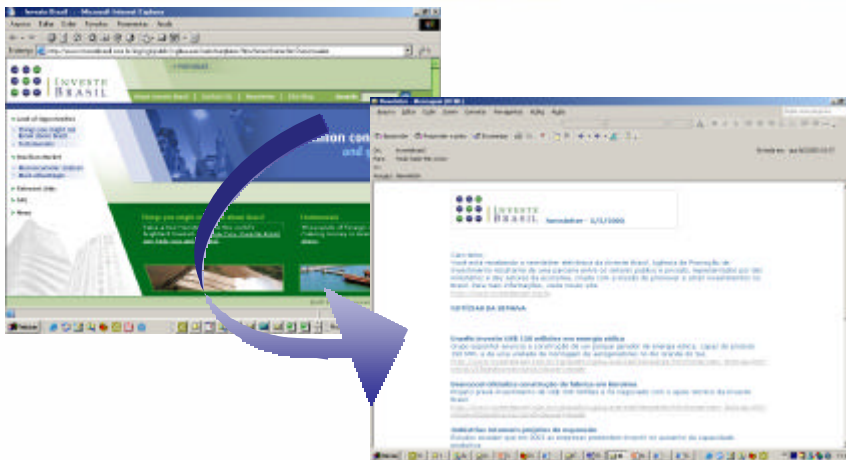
Investe Brasil - Microsoft Internet Explorer

Arquivo Editar Exibir Favoritos Ferramentas Ajuda

Endereço

INVESTE BRASIL

Investe Brasil | Contact Us | Newsletter | Site Map

List of Opportunities

Things you might not know about Brazil

Brazilian Market

Relevant Links

FAQ

News

Things you might not know about Brazil

Newsletter - Mensagem (HTML)

Arquivo Editar Exibir Inserir Formatar Ferramentas Ações Ajuda

Responder Responder a todos Encaminhar

De: InvesteBrasil

Para:

Cc:

Assunto: Newsletter

INVESTE BRASIL Newsletter - 5/7/2000

Caro leitor,

NOTÍCIAS DA SEMANA

Enerfab investe US$ 120 milhões em energia eólica

Unasul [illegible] construção de fábrica em Joinville

Industriais retomam projetos de expansão